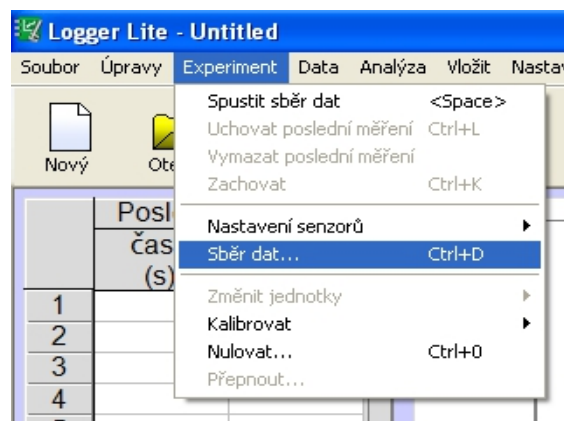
Logger Lite - Untitled

Soubor Úpravy Experiment Data Analýza Vložit Nasta

Nový Ote

Posl
čas
(s)

1
2
3
4

Spustit sběr dat <Space>
Uchovat poslední měření Ctrl+L
Vymazat poslední měření
Zachovat Ctrl+K
Nastavení senzorů
Sběr dat... Ctrl+D
Změnit jednotky
Kalibrovat
Nulovat... Ctrl+0
Přepnout...